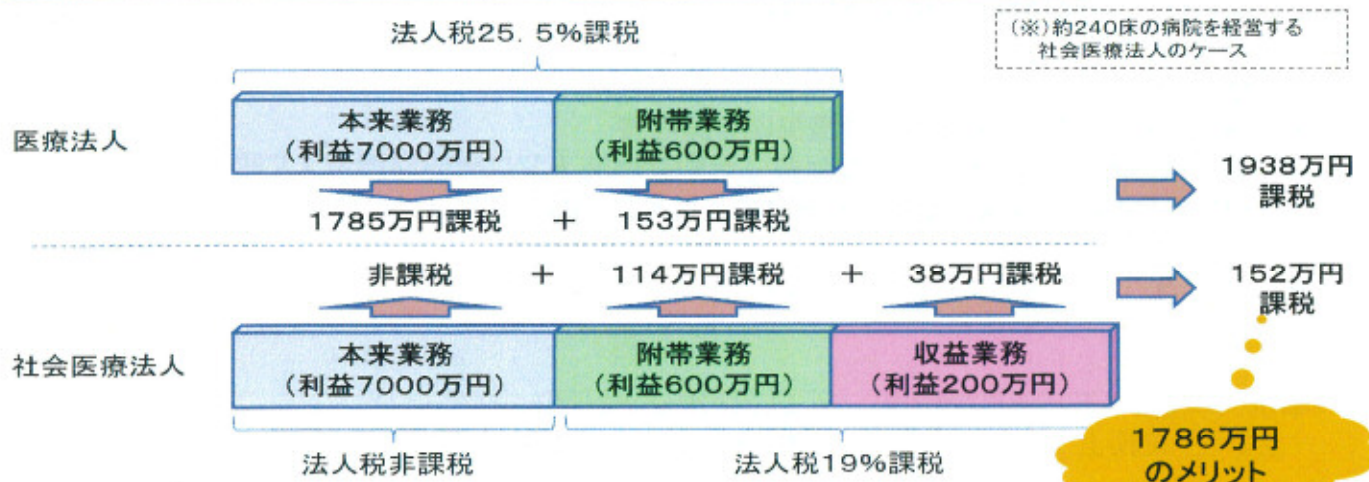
法人税25．5%課税

（※）約240床の病院を経営する社会医療法人のケース

医療法人

本来業務（利益7000万円）

附帯業務（利益600万円）

1785万円課税 ＋ 153万円課税

1938万円課税

非課税 ＋ 114万円課税 ＋ 38万円課税

152万円課税

社会医療法人

本来業務（利益7000万円）

附帯業務（利益600万円）

収益業務（利益200万円）

法人税非課税

法人税19%課税

1786万円のメリット